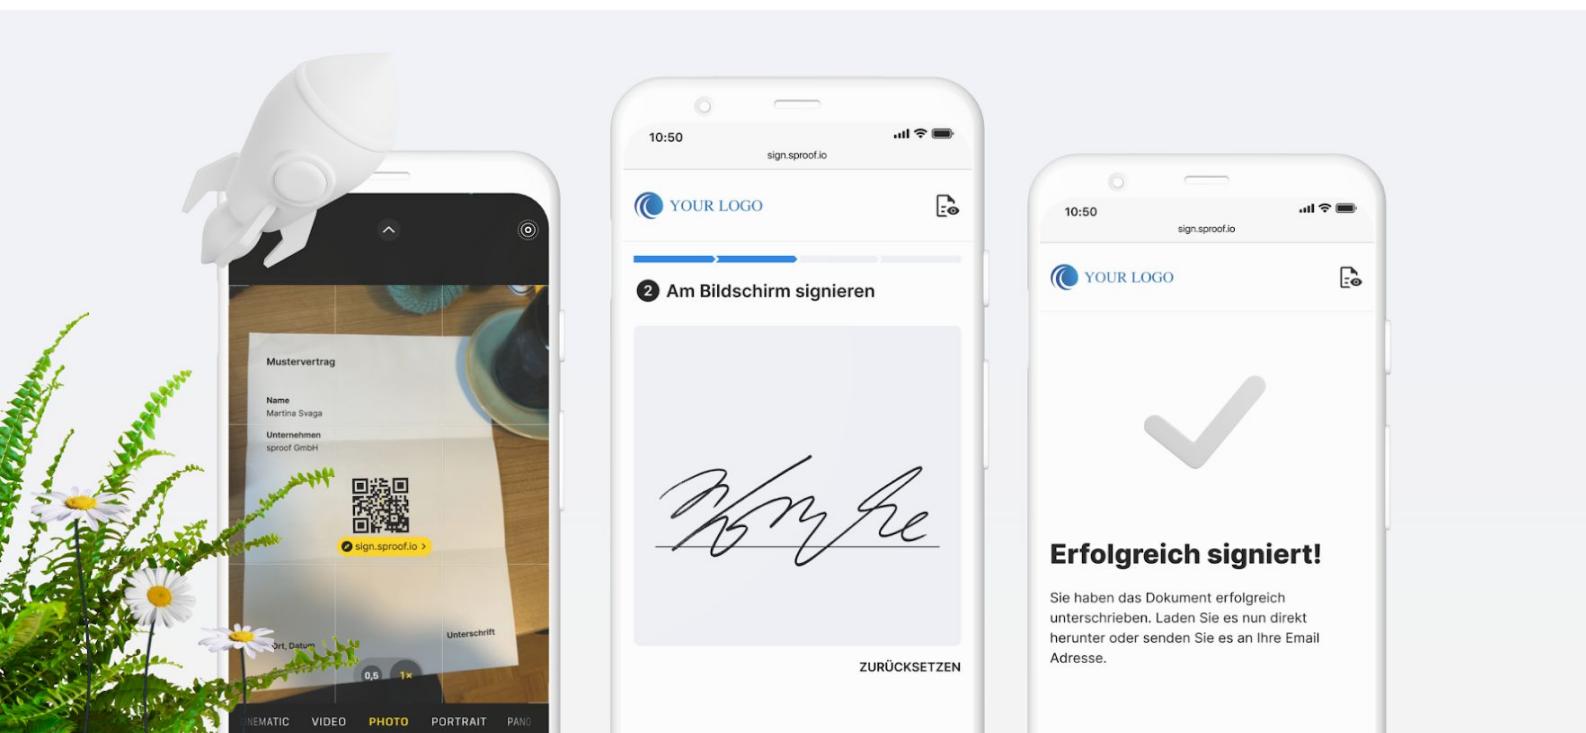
Mustervertrag

Name
Martina Svaga

Unternehmen
sproof GmbH

sign.sproof.io >

Ort, Datum

Unterschrift

0,5 1×

NEMATIC VIDEO PHOTO PORTRAIT PANO

10:50
sign.sproof.io

YOUR LOGO

2 Am Bildschirm signieren

ZURÜCKSETZEN

10:50
sign.sproof.io

YOUR LOGO

Erfolgreich signiert!

Sie haben das Dokument erfolgreich unterschrieben. Laden Sie es nun direkt herunter oder senden Sie es an Ihre Email Adresse.